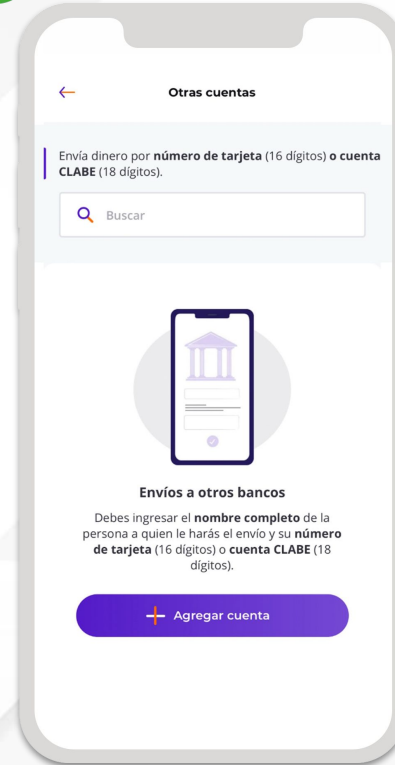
Otras cuentas

Envía dinero por número de tarjeta (16 dígitos) o cuenta CLABE (18 dígitos).

Buscar

Envíos a otros bancos

Debes ingresar el nombre completo de la persona a quien le harás el envío y su número de tarjeta (16 dígitos) o cuenta CLABE (18 dígitos).

Agregar cuenta